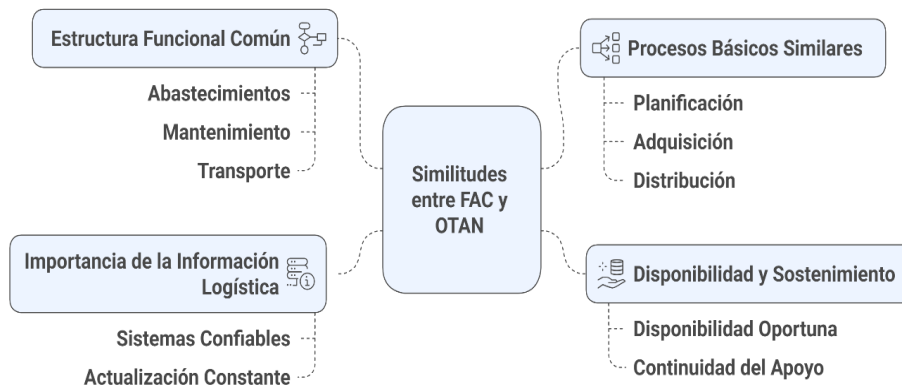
Estructura Funcional Común

Abastecimientos

Mantenimiento

Transporte

Procesos Básicos Similares

Planificación

Adquisición

Distribución

Similitudes entre FAC y OTAN

Importancia de la Información Logística

Sistemas Confiables

Actualización Constante

Disponibilidad y Sostenimiento

Disponibilidad Oportuna

Continuidad del Apoyo